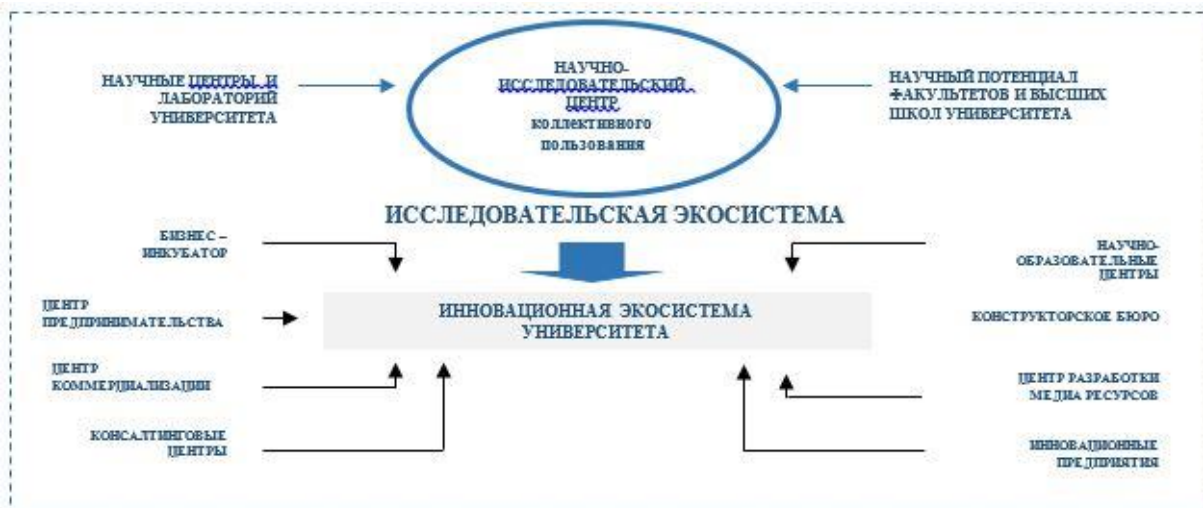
НАУЧНЫЕ ЦЕНТРЫ И ЛАБОРАТОРИЙ УНИВЕРСИТЕТА

НАУЧНО-ИССЛЕДОВАТЕЛЬСКИЙ ЦЕНТР коллективного пользования

НАУЧНЫЙ ПОТЕНЦИАЛ ФАКУЛЬТЕТОВ И ВЫСШИХ ШКОЛ УНИВЕРСИТЕТА

ИССЛЕДОВАТЕЛЬСКАЯ ЭКОСИСТЕМА

БИЗНЕС – ИНКУБАТОР

НАУЧНО-ОБРАЗОВАТЕЛЬНЫЕ ЦЕНТРЫ

ЦЕНТР ПРЕДПРИНИМАТЕЛЬСТВА

ИННОВАЦИОННАЯ ЭКОСИСТЕМА УНИВЕРСИТЕТА

КОНСТРУКТОРСКОЕ БЮРО

ЦЕНТР КОММЕРЦИАЛИЗАЦИИ

ЦЕНТР РАЗРАБОТКИ МЕДИА РЕСУРСОВ

КОНСАЛТИНГОВЫЕ ЦЕНТРЫ

ИННОВАЦИОННЫЕ ПРЕДПРИЯТИЯ